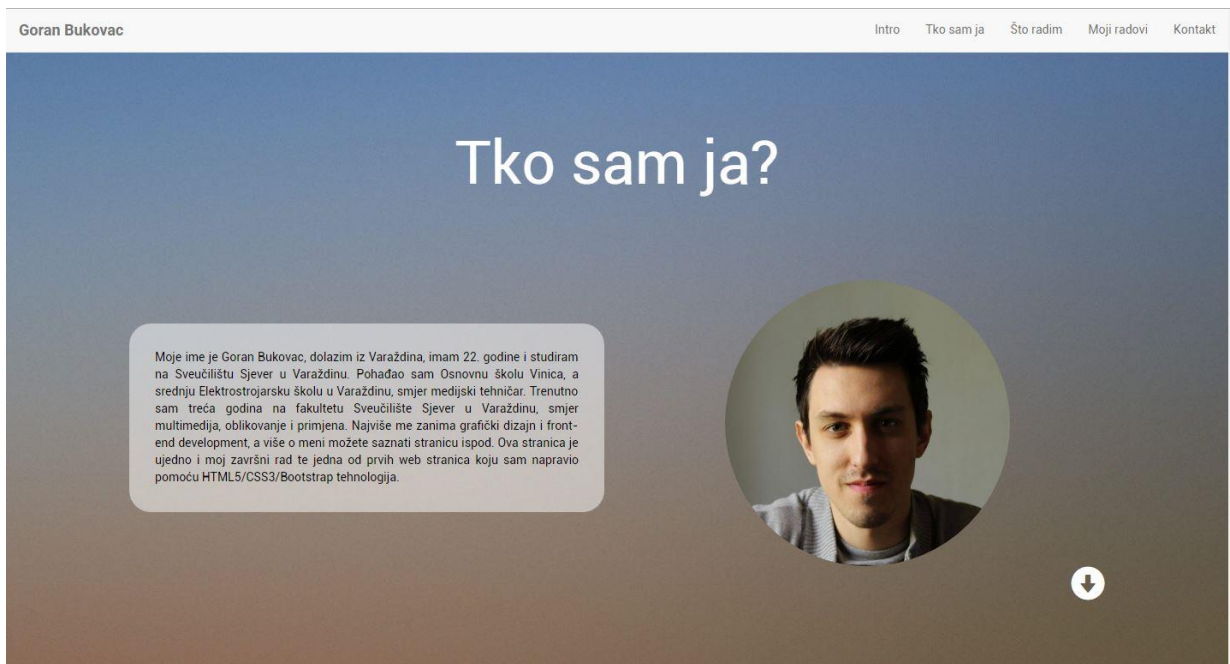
Goran Bukovac

Intro Tko sam ja Što radim Moji radovi Kontakt

Tko sam ja?

Moje ime je Goran Bukovac, dolazim iz Varaždina, imam 22. godine i studiram na Sveučilištu Sjever u Varaždinu. Pohađao sam Osnovnu školu Vinica, a srednju Elektrostrojarsku školu u Varaždinu, smjer medijski tehničar. Trenutno sam treća godina na fakultetu Sveučilište Sjever u Varaždinu, smjer multimedija, oblikovanje i primjena. Najviše me zanima grafički dizajn i front-end development, a više o meni možete saznati stranicu ispod. Ova stranica je ujedno i moj završni rad te jedna od prvih web stranica koju sam napravio pomoću HTML5/CSS3/Bootstrap tehnologija.